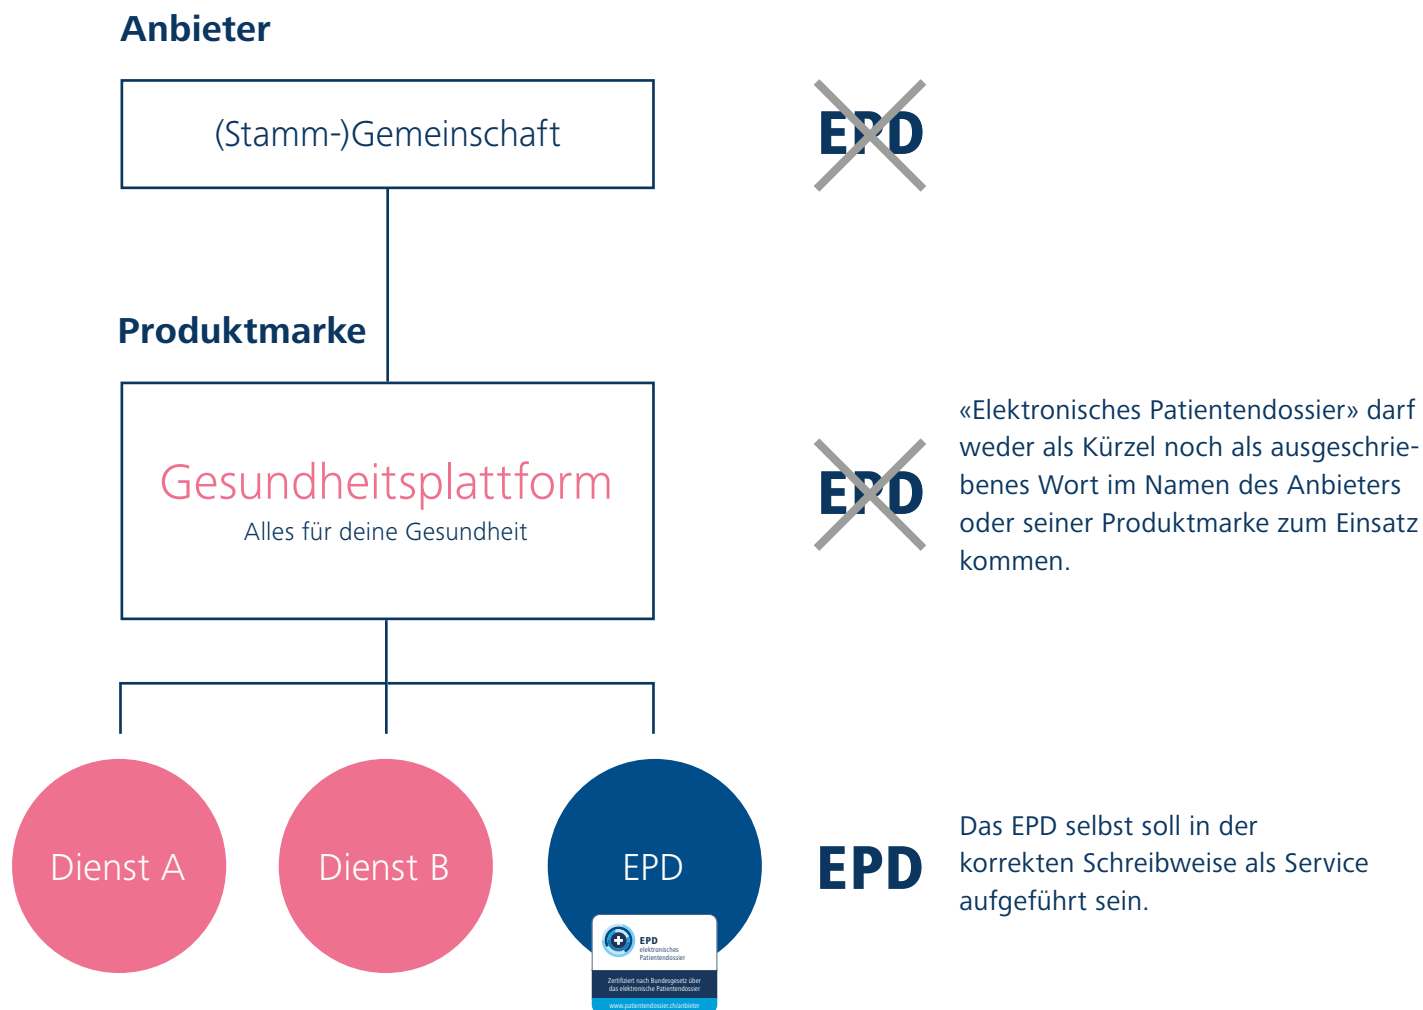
Anbieter

(Stamm-)Gemeinschaft

EPD

Produktmarke

Gesundheitsplattform
Alles für deine Gesundheit

EPD

«Elektronisches Patientendossier» darf weder als Kürzel noch als ausgeschriebenes Wort im Namen des Anbieters oder seiner Produktmarke zum Einsatz kommen.

Dienst A

Dienst B

EPD

EPD
elektronisches Patientendossier
Zertifiziert nach Bundesgesetz über das elektronische Patientendossier
www.patientendossier.ch/anbieter

EPD

Das EPD selbst soll in der korrekten Schreibweise als Service aufgeführt sein.